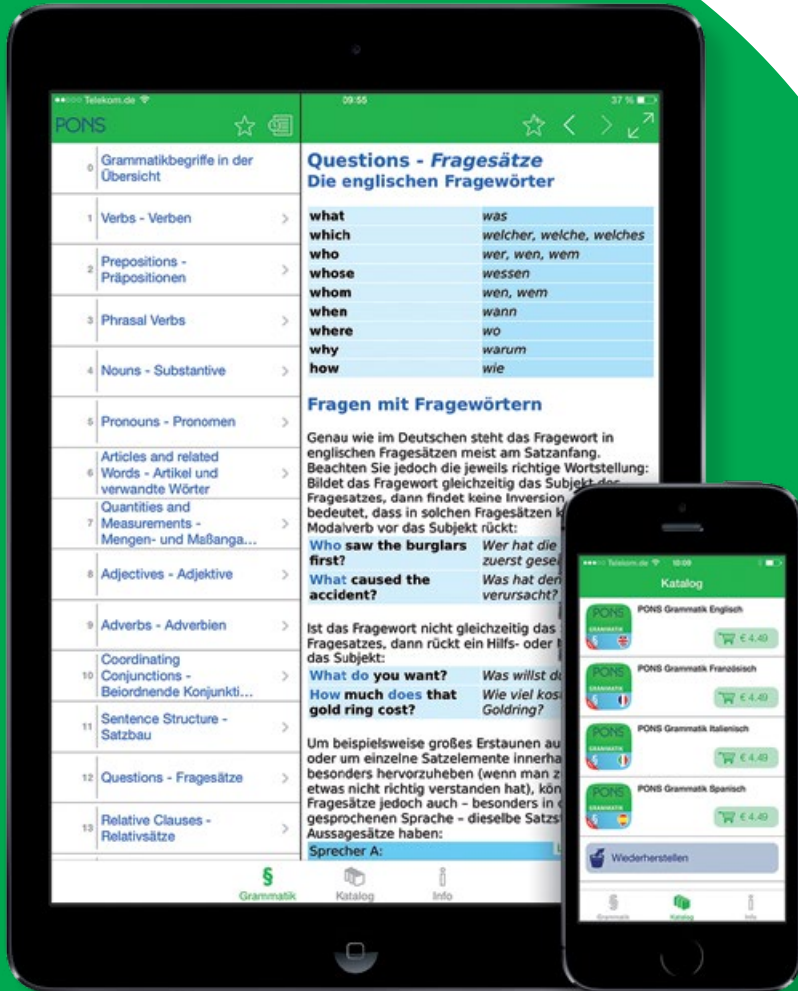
Telekom.de 09:55 37 %

PONS

0 Grammatikbegriffe in der Übersicht

1 Verbs - Verben

2 Prepositions - Präpositionen

3 Phrasal Verbs

4 Nouns - Substantive

5 Pronouns - Pronomen

6 Articles and related Words - Artikel und verwandte Wörter

7 Quantities and Measurements - Mengen- und Maßanga...

8 Adjectives - Adjektive

9 Adverbs - Adverbien

10 Coordinating Conjunctions - Beiordnende Konjunkti...

11 Sentence Structure - Satzbau

12 Questions - Fragesätze

13 Relative Clauses - Relativsätze

Questions - Fragesätze
Die englischen Fragewörter

| what | was |
|---|---|
| which | welcher, welche, welches |
| who | wer, wen, wem |
| whose | wessen |
| whom | wen, wem |
| when | wann |
| where | wo |
| why | warum |
| how | wie |

Fragen mit Fragewörtern

Genau wie im Deutschen steht das Fragewort in englischen Fragesätzen meist am Satzanfang. Beachten Sie jedoch die jeweils richtige Wortstellung: Bildet das Fragewort gleichzeitig das Subjekt des Fragesatzes, dann findet keine Inversion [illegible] bedeutet, dass in solchen Fragesätzen k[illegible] Modalverb vor das Subjekt rückt:

| Who saw the burglars first? | Wer hat die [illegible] zuerst gese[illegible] |
|---|---|
| What caused the accident? | Was hat den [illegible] verursacht? |

Ist das Fragewort nicht gleichzeitig das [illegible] Fragesatzes, dann rückt ein Hilfs- oder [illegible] das Subjekt:

| What do you want? | Was willst d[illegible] |
|---|---|
| How much does that gold ring cost? | Wie viel kos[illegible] Goldring? |

Um beispielsweise großes Erstaunen au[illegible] oder um einzelne Satzelemente innerha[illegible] besonders hervorzuheben (wenn man z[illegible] etwas nicht richtig verstanden hat), kön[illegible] Fragesätze jedoch auch – besonders in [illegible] gesprochenen Sprache – dieselbe Satzst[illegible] Aussagesätze haben:

Sprecher A:

§ Grammatik Katalog Info

Telekom.de 10:09

Katalog

PONS Grammatik Englisch € 4.49

PONS Grammatik Französisch € 4.49

PONS Grammatik Italienisch € 4.49

PONS Grammatik Spanisch € 4.49

Wiederherstellen

Grammatik Katalog Info